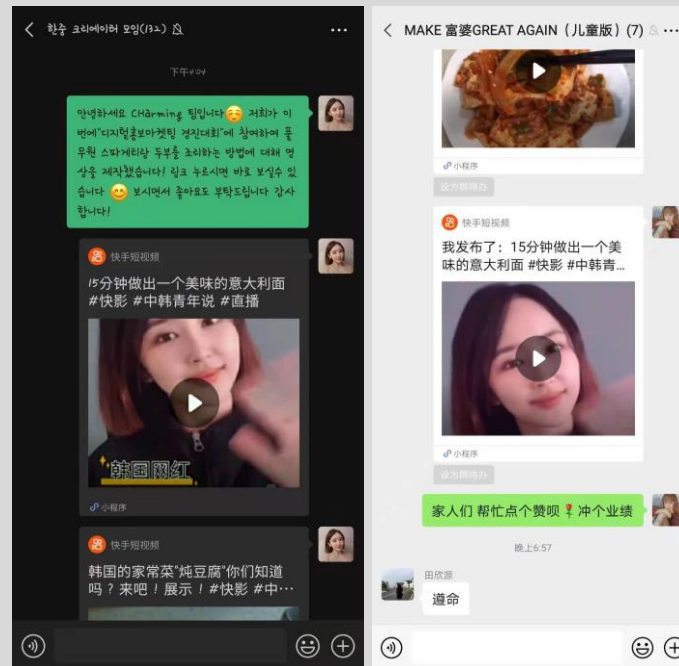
< 한중 크리에이터 모임(132)

下午4:04

안녕하세요 CHarming 팀입니다 저희가 이번에"디지털홍보마켓팅 경진대회"에 참여하여 풀무원 스파게티랑 두부를 조리하는 방법에 대해 영상을 제작했습니다! 링크 누르시면 바로 보실수 있습니다 보시면서 좋아요도 부탁드립니다 감사합니다!

快手短视频

15分钟做出一个美味的意大利面 #快影 #中韩青年说 #直播

韩国网红

小程序

快手短视频

韩国的家常菜"炖豆腐"你们知道吗？来吧！展示！#快影 #中…

< MAKE 富婆GREAT AGAIN（儿童版）(7) ···

小程序

设为群待办

快手短视频

我发布了：15分钟做出一个美味的意大利面 #快影 #中韩青…

小程序

设为群待办

家人们 帮忙点个赞呗 冲个业绩

晚上6:57

田欣源

遵命